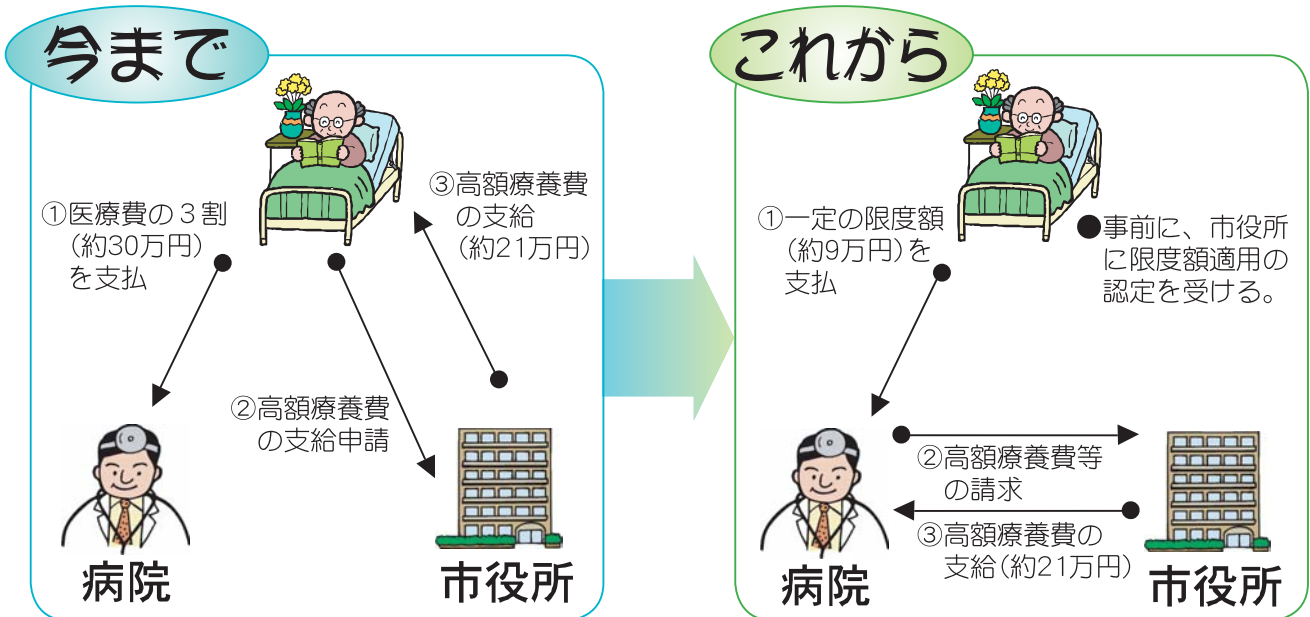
今まで

①医療費の３割（約30万円）を支払

③高額療養費の支給（約21万円）

②高額療養費の支給申請

病院

市役所

これから

①一定の限度額（約9万円）を支払

●事前に、市役所に限度額適用の認定を受ける。

②高額療養費等の請求

③高額療養費の支給（約21万円）

病院

市役所